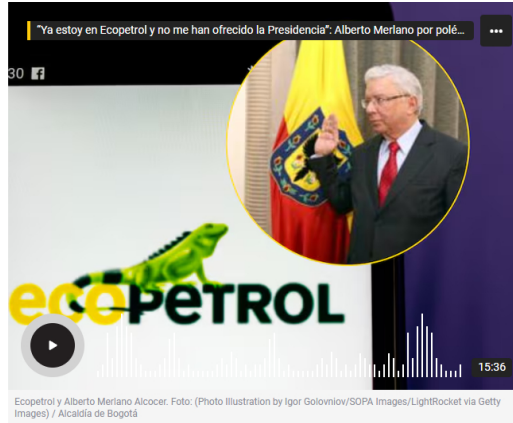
"Ya estoy en Ecopetrol y no me han ofrecido la Presidencia": Alberto Merlano por polé...

30

ecopetrol

15:36

Ecopetrol y Alberto Merlano Alcocer. Foto: (Photo Illustration by Igor Golovniov/SOPA Images/LightRocket via Getty Images) / Alcaldía de Bogotá